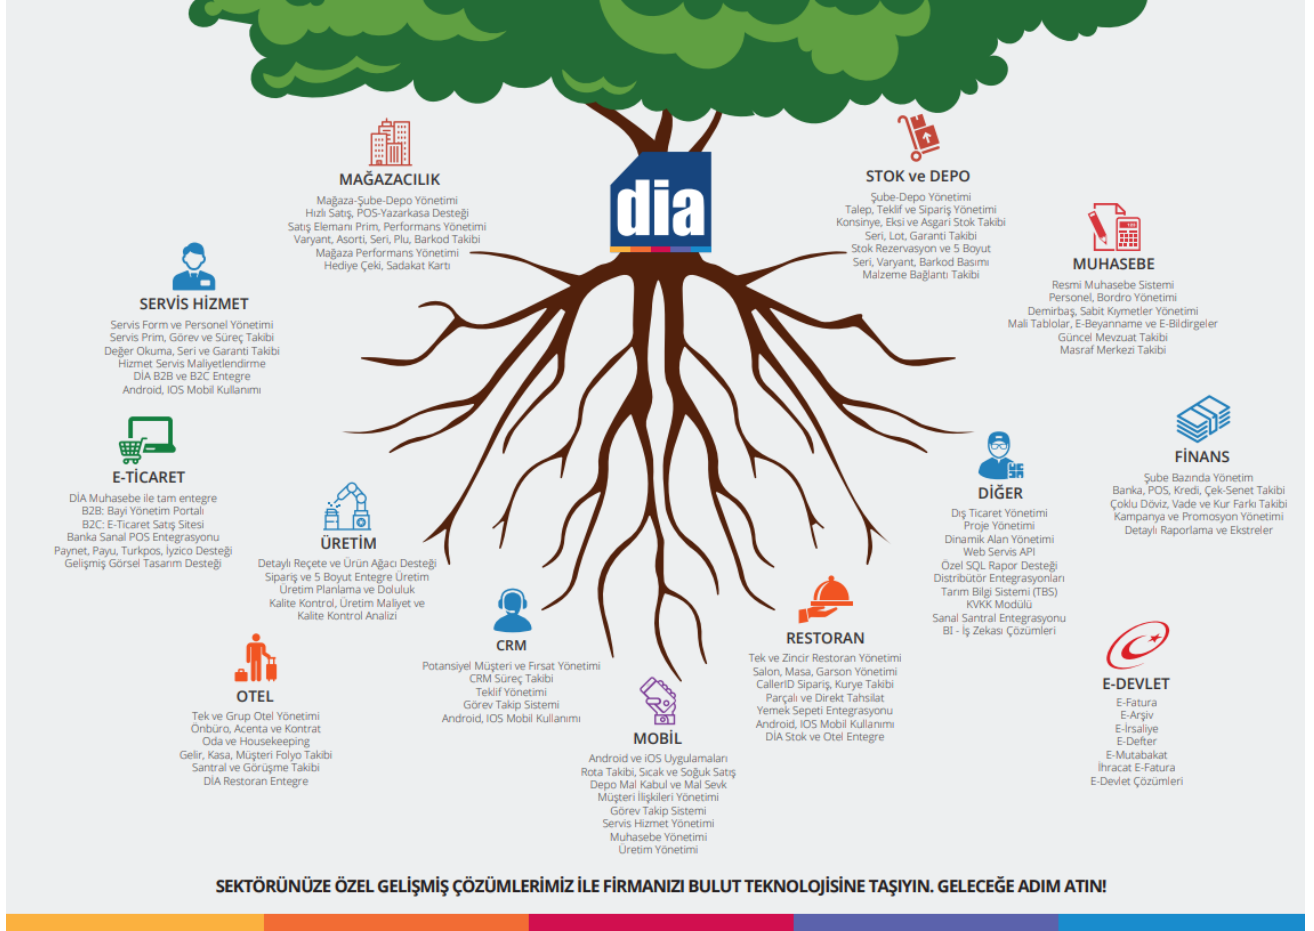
dia

MAĞAZACILIK
Mağaza-Şube-Depo Yönetimi
Hızlı Satış, POS-Yazarkasa Desteği
Satış Elemanı Prim, Performans Yönetimi
Varyant, Asorti, Seri, Plu, Barkod Takibi
Mağaza Performans Yönetimi
Hediye Çeki, Sadakat Kartı

STOK ve DEPO
Şube-Depo Yönetimi
Talep, Teklif ve Sipariş Yönetimi
Konsinye, Eksi ve Asgari Stok Takibi
Seri, Lot, Garanti Takibi
Stok Rezervasyon ve 5 Boyut
Seri, Varyant, Barkod Basımı
Malzeme Bağlantı Takibi

SERVİS HİZMET
Servis Form ve Personel Yönetimi
Servis Prim, Görev ve Süreç Takibi
Değer Okuma, Seri ve Garanti Takibi
Hizmet Servis Maliyetlendirme
DİA B2B ve B2C Entegre
Android, IOS Mobil Kullanımı

MUHASEBE
Resmi Muhasebe Sistemi
Personel, Bordro Yönetimi
Demirbaş, Sabit Kıymetler Yönetimi
Mali Tablolar, E-Beyanname ve E-Bildirgeler
Güncel Mevzuat Takibi
Masraf Merkezi Takibi

E-TİCARET
DİA Muhasebe ile tam entegre
B2B: Bayi Yönetim Portalı
B2C: E-Ticaret Satış Sitesi
Banka Sanal POS Entegrasyonu
Paynet, Payu, Turkpos, İyzico Desteği
Gelişmiş Görsel Tasarım Desteği

ÜRETİM
Detaylı Reçete ve Ürün Ağacı Desteği
Sipariş ve 5 Boyut Entegre Üretim
Üretim Planlama ve Doluluk
Kalite Kontrol, Üretim Maliyet ve
Kalite Kontrol Analizi

FİNANS
Şube Bazında Yönetim
Banka, POS, Kredi, Çek-Senet Takibi
Çoklu Döviz, Vade ve Kur Farkı Takibi
Kampanya ve Promosyon Yönetimi
Detaylı Raporlama ve Ekstreler

DİĞER
Dış Ticaret Yönetimi
Proje Yönetimi
Dinamik Alan Yönetimi
Web Servis API
Özel SQL Rapor Desteği
Distribütör Entegrasyonları
Tarım Bilgi Sistemi (TBS)
KVKK Modülü
Sanal Santral Entegrasyonu
BI - İş Zekası Çözümleri

CRM
Potansiyel Müşteri ve Fırsat Yönetimi
CRM Süreç Takibi
Teklif Yönetimi
Görev Takip Sistemi
Android, IOS Mobil Kullanımı

RESTORAN
Tek ve Zincir Restoran Yönetimi
Salon, Masa, Garson Yönetimi
CallerID Sipariş, Kurye Takibi
Parçalı ve Direkt Tahsilat
Yemek Sepeti Entegrasyonu
Android, IOS Mobil Kullanımı
DİA Stok ve Otel Entegre

OTEL
Tek ve Grup Otel Yönetimi
Önbüro, Acenta ve Kontrat
Oda ve Housekeeping
Gelir, Kasa, Müşteri Folyo Takibi
Santral ve Görüşme Takibi
DİA Restoran Entegre

MOBİL
Android ve iOS Uygulamaları
Rota Takibi, Sıcak ve Soğuk Satış
Depo Mal Kabul ve Mal Sevk
Müşteri İlişkileri Yönetimi
Görev Takip Sistemi
Servis Hizmet Yönetimi
Muhasebe Yönetimi
Üretim Yönetimi

E-DEVLET
E-Fatura
E-Arşiv
E-İrsaliye
E-Defter
E-Mutabakat
İhracat E-Fatura
E-Devlet Çözümleri

SEKTÖRÜNÜZE ÖZEL GELİŞMİŞ ÇÖZÜMLERİMİZ İLE FİRMANIZI BULUT TEKNOLOJİSİNE TAŞIYIN. GELECEĞE ADIM ATIN!